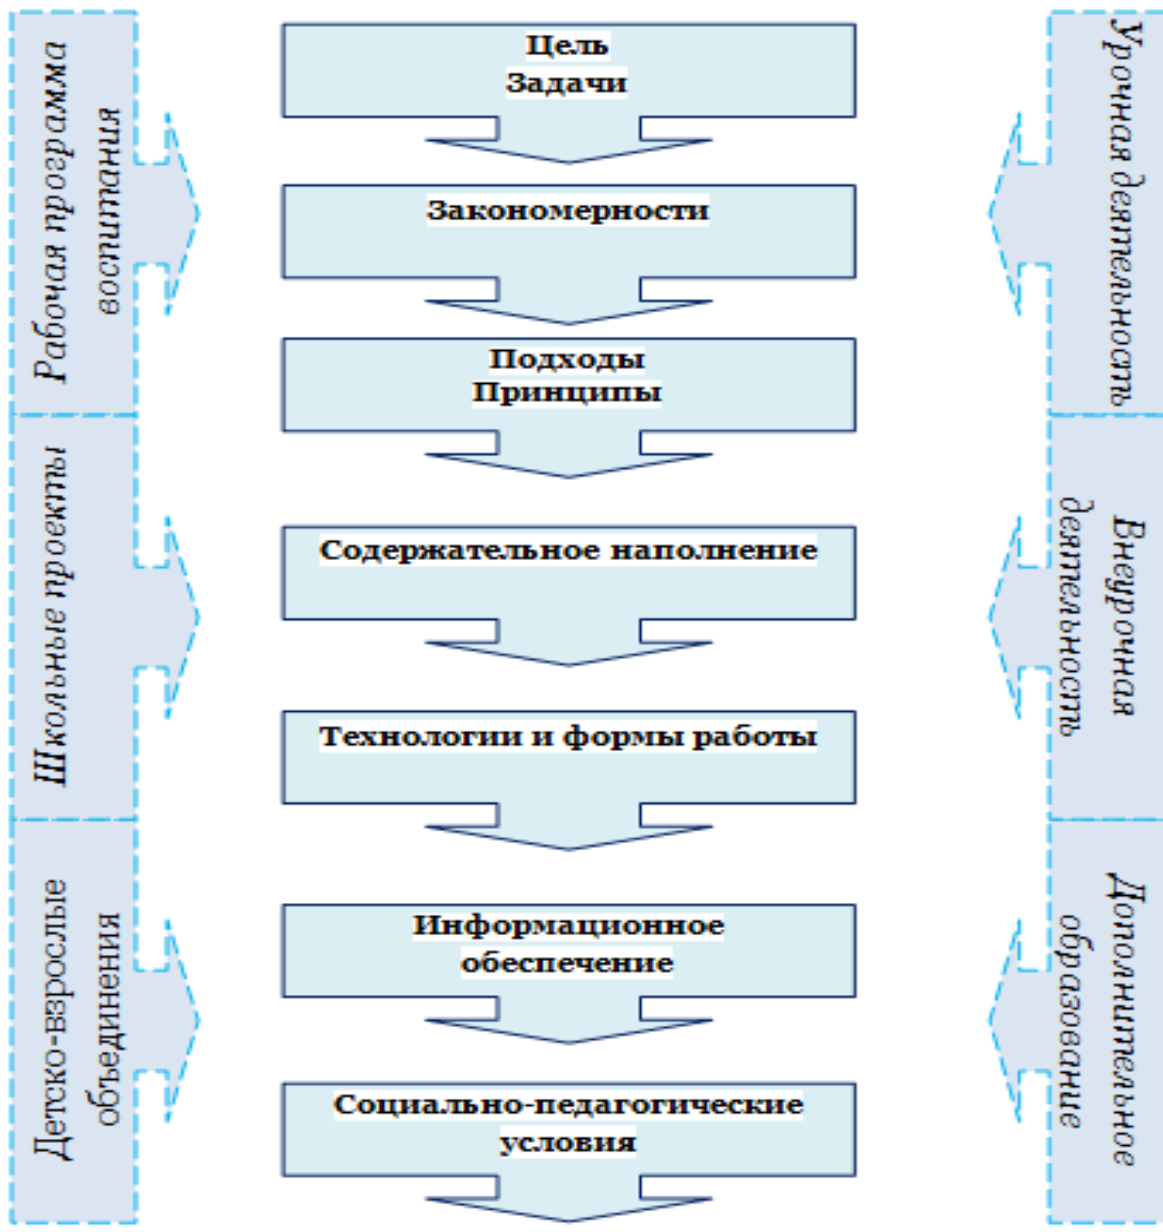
Цель
Задачи

Закономерности

Подходы
Принципы

Содержательное наполнение

Технологии и формы работы

Информационное
обеспечение

Социально-педагогические
условия

Рабочая программа воспитания

Школьные проекты

Детско-взрослые объединения

Урочная деятельность

Внеурочная деятельность

Дополнительное образование